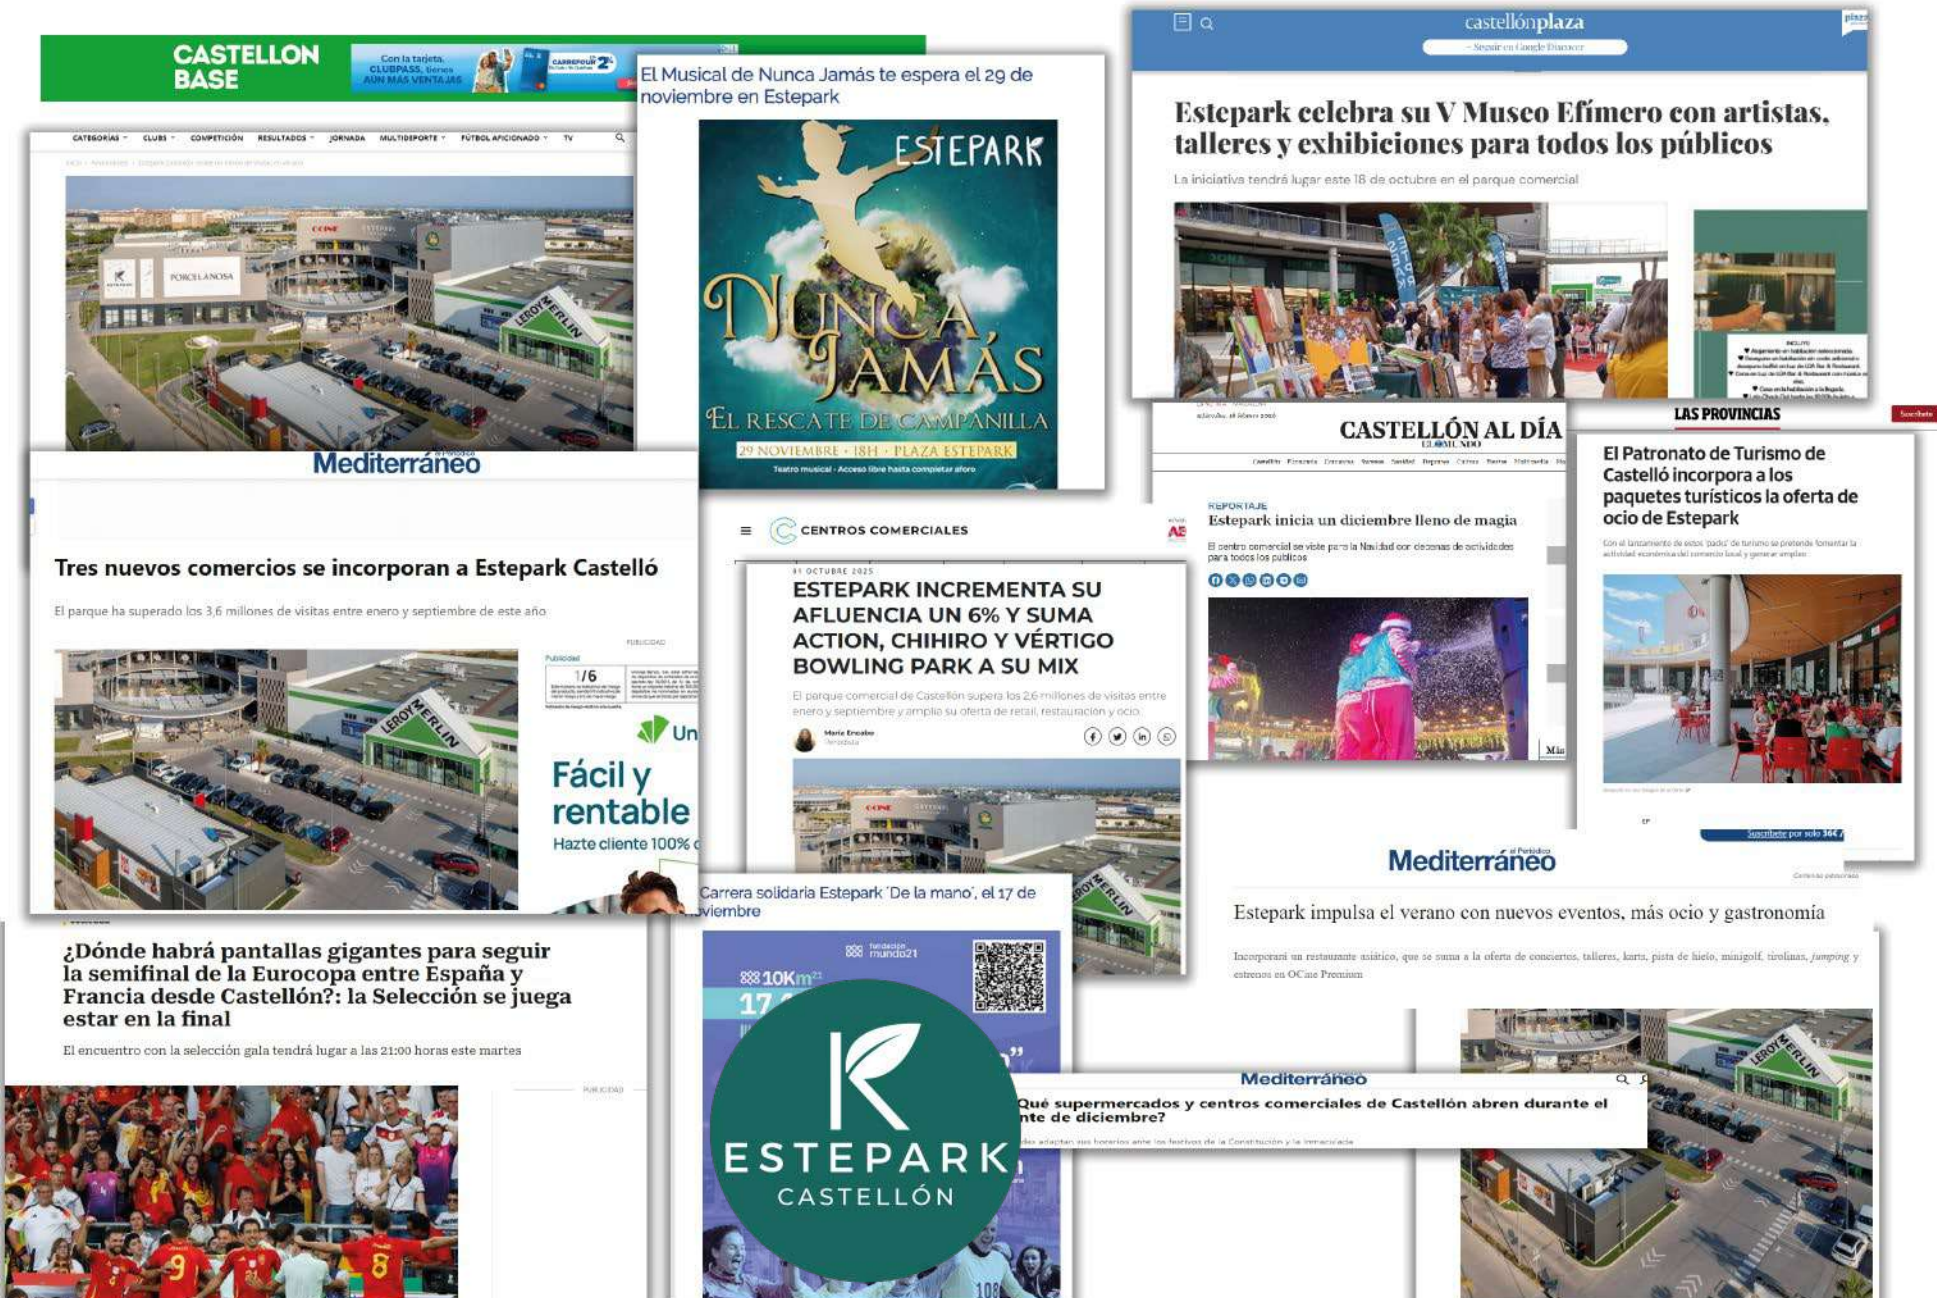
CASTELLON BASE

Con la tarjeta CLUBPASS, tienes AÚN MÁS VENTAJAS

CATEGORÍAS CLUBS COMPETICIÓN RESULTADOS JORNADA MULTIDEPORTE FÚTBOL AFICIONADO TV

El Musical de Nunca Jamás te espera el 29 de noviembre en Estepark

ESTEPARK

NUNCA JAMÁS

EL RESCATE DE CAMPANILLA

29 NOVIEMBRE · 18H · PLAZA ESTEPARK

Teatro musical · Acceso libre hasta completar aforo

castellónplaza

Seguir en Google Discover

Estepark celebra su V Museo Efímero con artistas, talleres y exhibiciones para todos los públicos

La iniciativa tendrá lugar este 18 de octubre en el parque comercial

Mediterráneo

Tres nuevos comercios se incorporan a Estepark Castelló

El parque ha superado los 3,6 millones de visitas entre enero y septiembre de este año

Fácil y rentable

Hazte cliente 100%

CASTELLÓN AL DÍA

EL MUNDO

REPORTAJE

Estepark inicia un diciembre lleno de magia

El centro comercial se viste para la Navidad con decenas de actividades para todos los públicos

LAS PROVINCIAS

El Patronato de Turismo de Castelló incorpora a los paquetes turísticos la oferta de ocio de Estepark

CENTROS COMERCIALES

01 OCTUBRE 2025

ESTEPARK INCREMENTA SU AFLUENCIA UN 6% Y SUMA ACTION, CHIHIRO Y VÉRTIGO BOWLING PARK A SU MIX

El parque comercial de Castellón supera los 2,6 millones de visitas entre enero y septiembre y amplía su oferta de retail, restauración y ocio

Mediterráneo

Estepark impulsa el verano con nuevos eventos, más ocio y gastronomía

Incorporará un restaurante asiático, que se suma a la oferta de conciertos, talleres, karts, pista de hielo, minigolf, tirolinas, jumping y estrenos en OCine Premium

¿Dónde habrá pantallas gigantes para seguir la semifinal de la Eurocopa entre España y Francia desde Castellón?: la Selección se juega estar en la final

El encuentro con la selección gala tendrá lugar a las 21:00 horas este martes

Carrera solidaria Estepark 'De la mano', el 17 de noviembre

10Km

17

Mediterráneo

¿Qué supermercados y centros comerciales de Castellón abren durante el puente de diciembre?

ESTEPARK CASTELLÓN